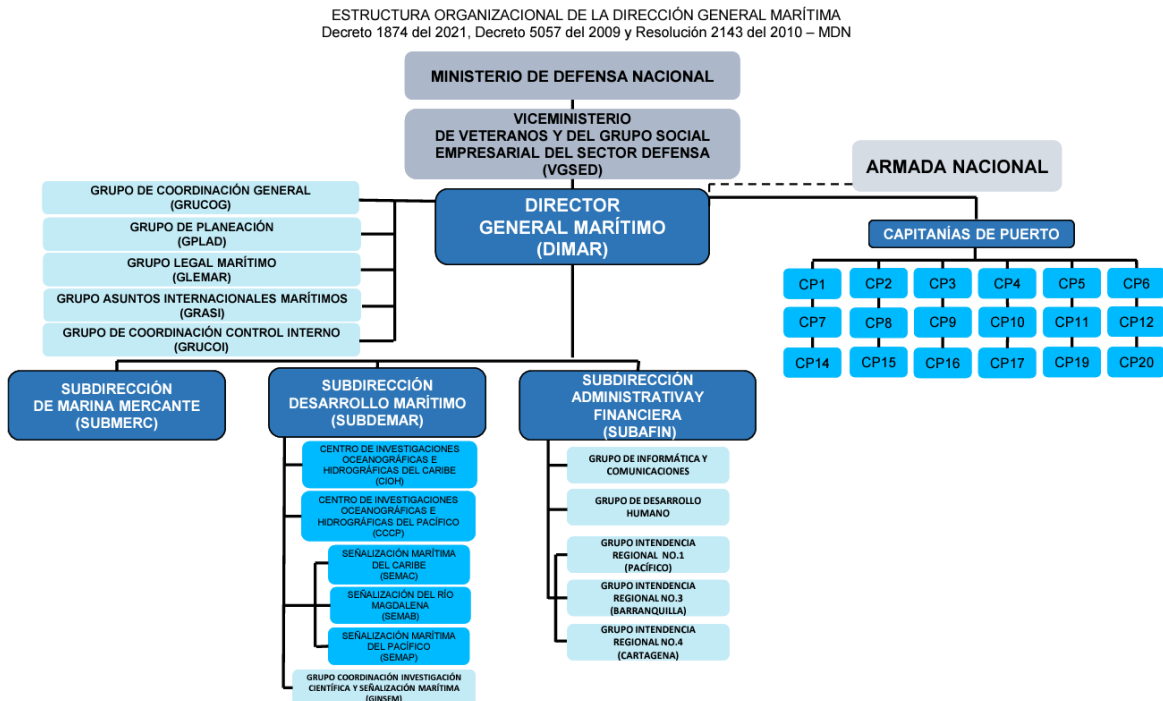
ESTRUCTURA ORGANIZACIONAL DE LA DIRECCIÓN GENERAL MARÍTIMA
Decreto 1874 del 2021, Decreto 5057 del 2009 y Resolución 2143 del 2010 – MDN

MINISTERIO DE DEFENSA NACIONAL

VICEMINISTERIO DE VETERANOS Y DEL GRUPO SOCIAL EMPRESARIAL DEL SECTOR DEFENSA (VGSED)

ARMADA NACIONAL

GRUPO DE COORDINACIÓN GENERAL (GRUCOG)

GRUPO DE PLANEACIÓN (GPLAD)

GRUPO LEGAL MARÍTIMO (GLEMAR)

GRUPO ASUNTOS INTERNACIONALES MARÍTIMOS (GRASI)

GRUPO DE COORDINACIÓN CONTROL INTERNO (GRUCOI)

DIRECTOR GENERAL MARÍTIMO (DIMAR)

CAPITANÍAS DE PUERTO

| CP1 | CP2 | CP3 | CP4 | CP5 | CP6 |
|---|---|---|---|---|---|
| CP7 | CP8 | CP9 | CP10 | CP11 | CP12 |
| CP14 | CP15 | CP16 | CP17 | CP19 | CP20 |

SUBDIRECCIÓN DE MARINA MERCANTE (SUBMERC)

SUBDIRECCIÓN DESARROLLO MARÍTIMO (SUBDEMAR)

CENTRO DE INVESTIGACIONES OCEANOGRÁFICAS E HIDROGRÁFICAS DEL CARIBE (CIOH)

CENTRO DE INVESTIGACIONES OCEANOGRÁFICAS E HIDROGRÁFICAS DEL PACÍFICO (CCCP)

SEÑALIZACIÓN MARÍTIMA DEL CARIBE (SEMAC)

SEÑALIZACIÓN DEL RÍO MAGDALENA (SEMAB)

SEÑALIZACIÓN MARÍTIMA DEL PACÍFICO (SEMAP)

GRUPO COORDINACIÓN INVESTIGACIÓN CIENTÍFICA Y SEÑALIZACIÓN MARÍTIMA (GINSEM)

SUBDIRECCIÓN ADMINISTRATIVAY FINANCIERA (SUBAFIN)

GRUPO DE INFORMÁTICA Y COMUNICACIONES

GRUPO DE DESARROLLO HUMANO

GRUPO INTENDENCIA REGIONAL NO.1 (PACÍFICO)

GRUPO INTENDENCIA REGIONAL NO.3 (BARRANQUILLA)

GRUPO INTENDENCIA REGIONAL NO.4 (CARTAGENA)